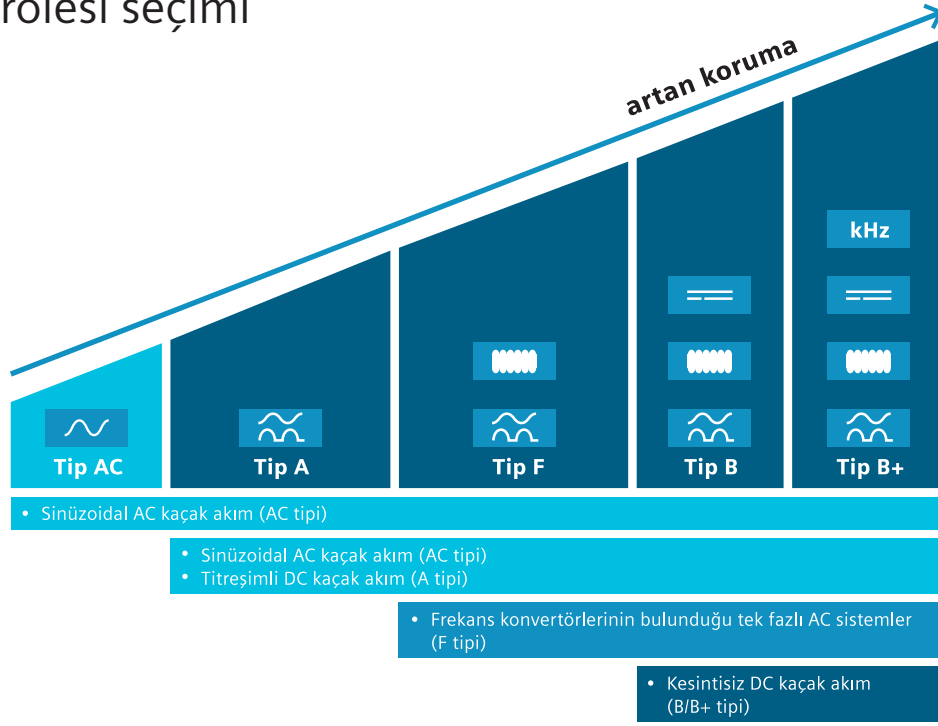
rolesi seçimi

artan koruma

kHz

Tip AC

Tip A

Tip F

Tip B

Tip B+

• Sinüzoidal AC kaçak akım (AC tipi)

• Sinüzoidal AC kaçak akım (AC tipi)
• Titreşimli DC kaçak akım (A tipi)

• Frekans konvertörlerinin bulunduğu tek fazlı AC sistemler (F tipi)

• Kesintisiz DC kaçak akım (B/B+ tipi)